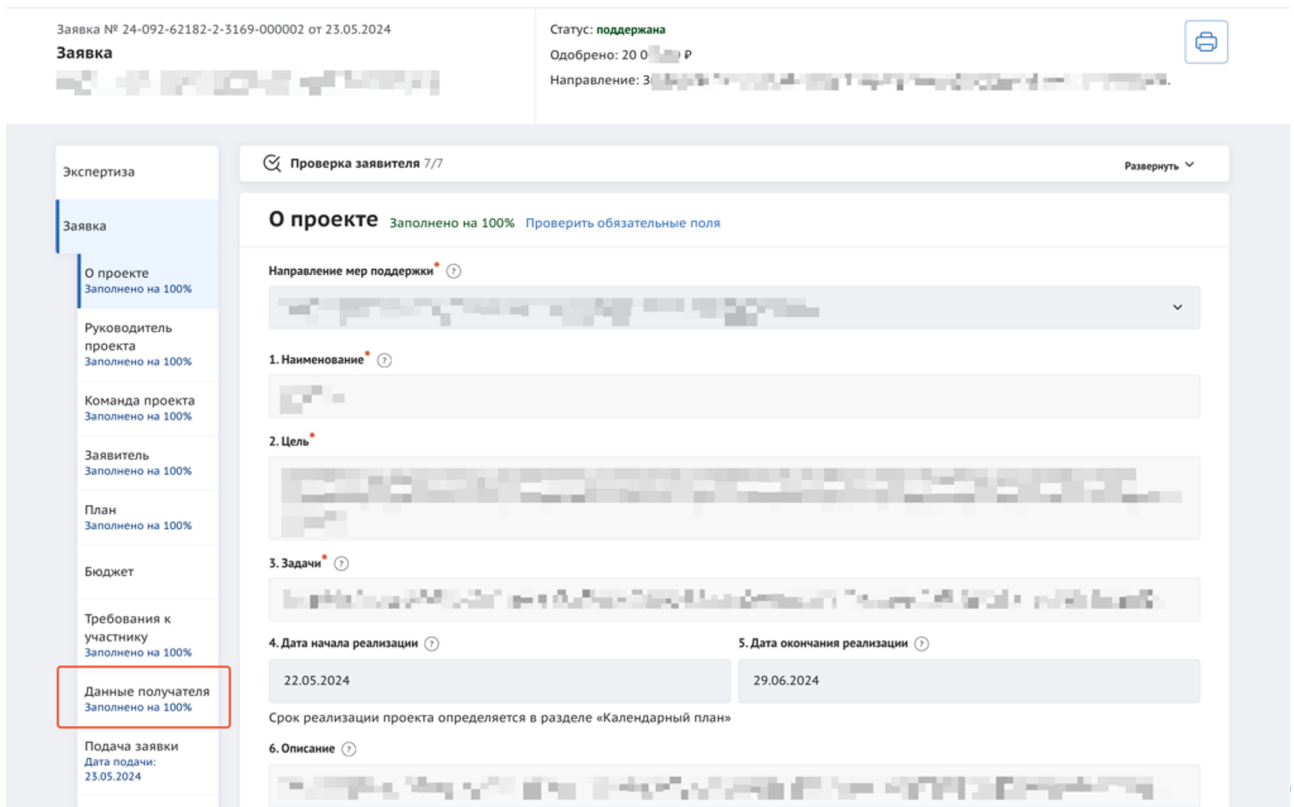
Заявка № 24-092-62182-2-3169-000002 от 23.05.2024
Заявка
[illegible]

Статус: поддержана
Одобрено: 20 0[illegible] ₽
Направление: З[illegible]

Экспертиза

Заявка

О проекте
Заполнено на 100%

Руководитель проекта
Заполнено на 100%

Команда проекта
Заполнено на 100%

Заявитель
Заполнено на 100%

План
Заполнено на 100%

Бюджет

Требования к участнику
Заполнено на 100%

Данные получателя
Заполнено на 100%

Подача заявки
Дата подачи: 23.05.2024

Проверка заявителя 7/7
Развернуть

О проекте Заполнено на 100% Проверить обязательные поля

Направление мер поддержки*
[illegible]

1. Наименование*
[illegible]

2. Цель*
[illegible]

3. Задачи*
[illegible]

4. Дата начала реализации
22.05.2024

5. Дата окончания реализации
29.06.2024

Срок реализации проекта определяется в разделе «Календарный план»

6. Описание
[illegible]